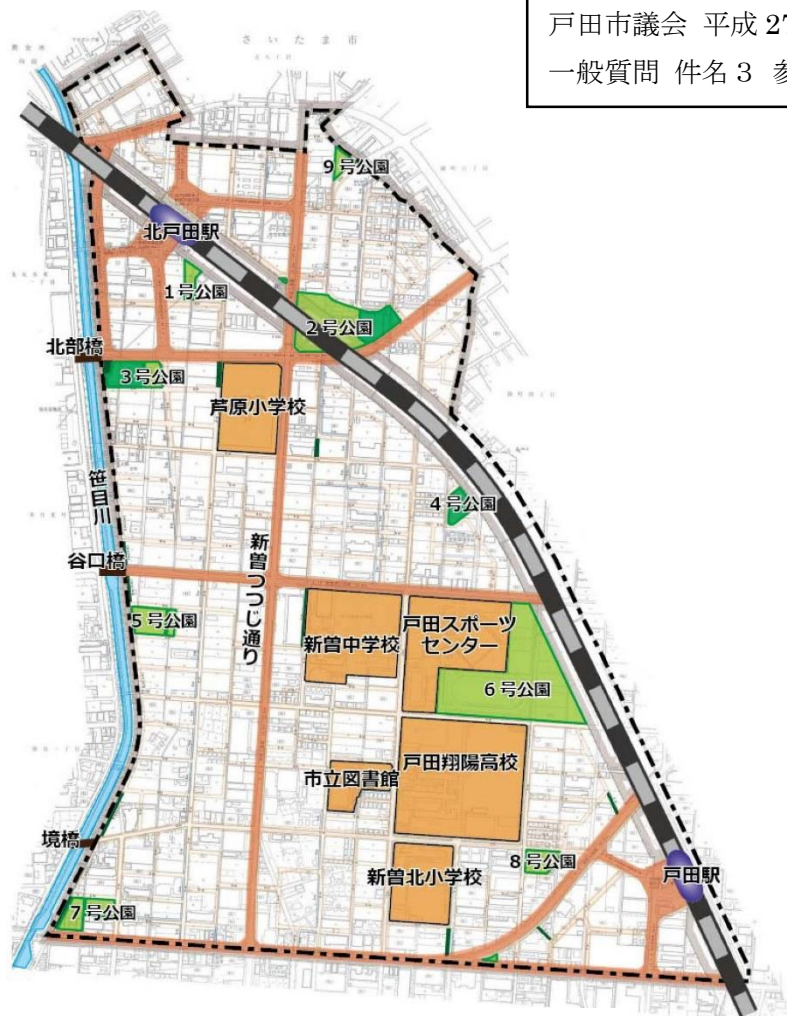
戸田市議会 平成 27
一般質問 件名 3 参

さいたま市

9号公園
北戸田駅
1号公園
2号公園
北部橋
3号公園
芦原小学校
笹目川
4号公園
谷口橋
新曽つつじ通り
5号公園
新曽中学校
戸田スポーツセンター
6号公園
戸田翔陽高校
市立図書館
境橋
8号公園
新曽北小学校
戸田駅
7号公園